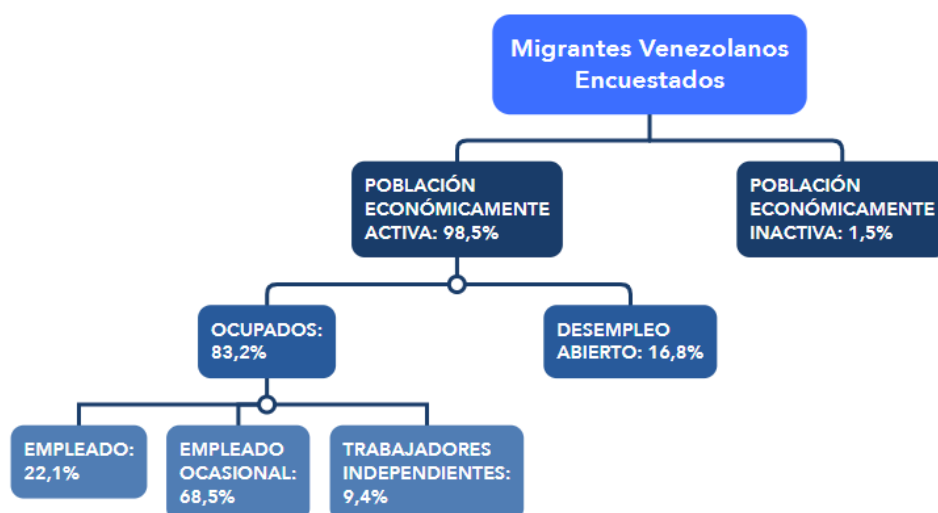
Migrantes Venezolanos Encuestados

POBLACIÓN ECONÓMICAMENTE ACTIVA: 98,5%

POBLACIÓN ECONÓMICAMENTE INACTIVA: 1,5%

OCUPADOS: 83,2%

DESEMPLEO ABIERTO: 16,8%

EMPLEADO: 22,1%

EMPLEADO OCASIONAL: 68,5%

TRABAJADORES INDEPENDIENTES: 9,4%